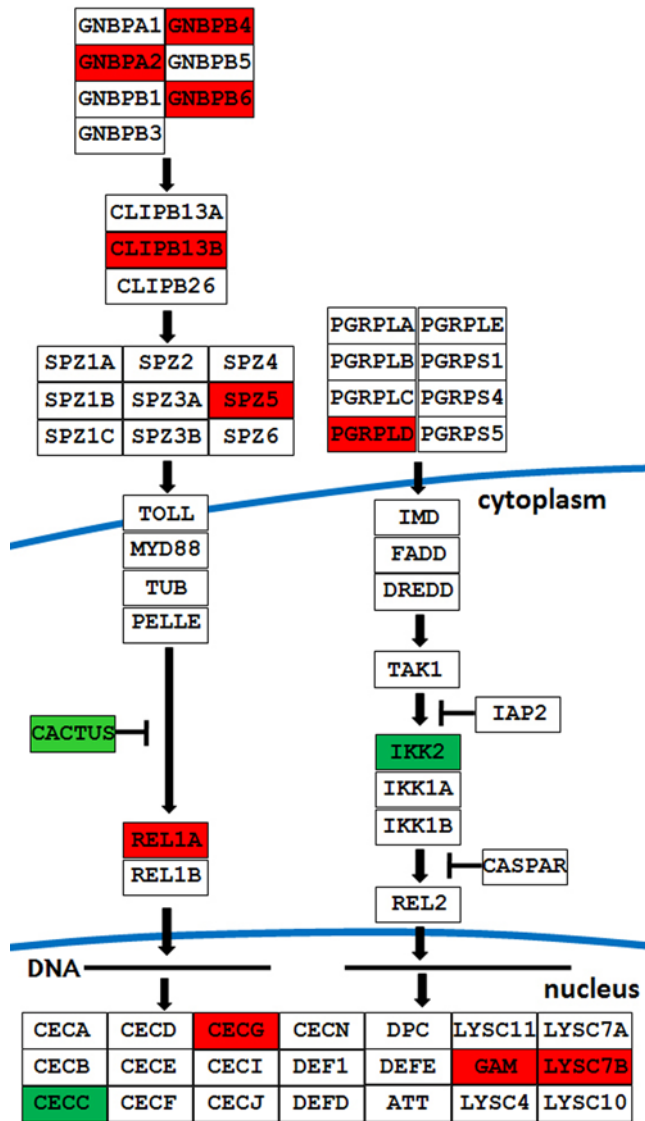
| GNBPA1 | GNBPB4 |
|---|---|
| GNBPA2 | GNBPB5 |
| GNBPB1 | GNBPB6 |
| GNBPB3 | |

CLIPB13A
CLIPB13B
CLIPB26

| SPZ1A | SPZ2 | SPZ4 |
|---|---|---|
| SPZ1B | SPZ3A | SPZ5 |
| SPZ1C | SPZ3B | SPZ6 |

| PGRPLA | PGRPLE |
|---|---|
| PGRPLB | PGRPS1 |
| PGRPLC | PGRPS4 |
| PGRPLD | PGRPS5 |

cytoplasm

TOLL
MYD88
TUB
PELLE

IMD
FADD
DREDD

TAK1

IAP2

IKK2
IKK1A
IKK1B

CACTUS

CASPAR

REL1A
REL1B

REL2

DNA

nucleus

| CECA | CECD | CECG | CECN | DPC | LYSC11 | LYSC7A |
|---|---|---|---|---|---|---|
| CECB | CECE | CECI | DEF1 | DEFE | GAM | LYSC7B |
| CECC | CECF | CECJ | DEFD | ATT | LYSC4 | LYSC10 |